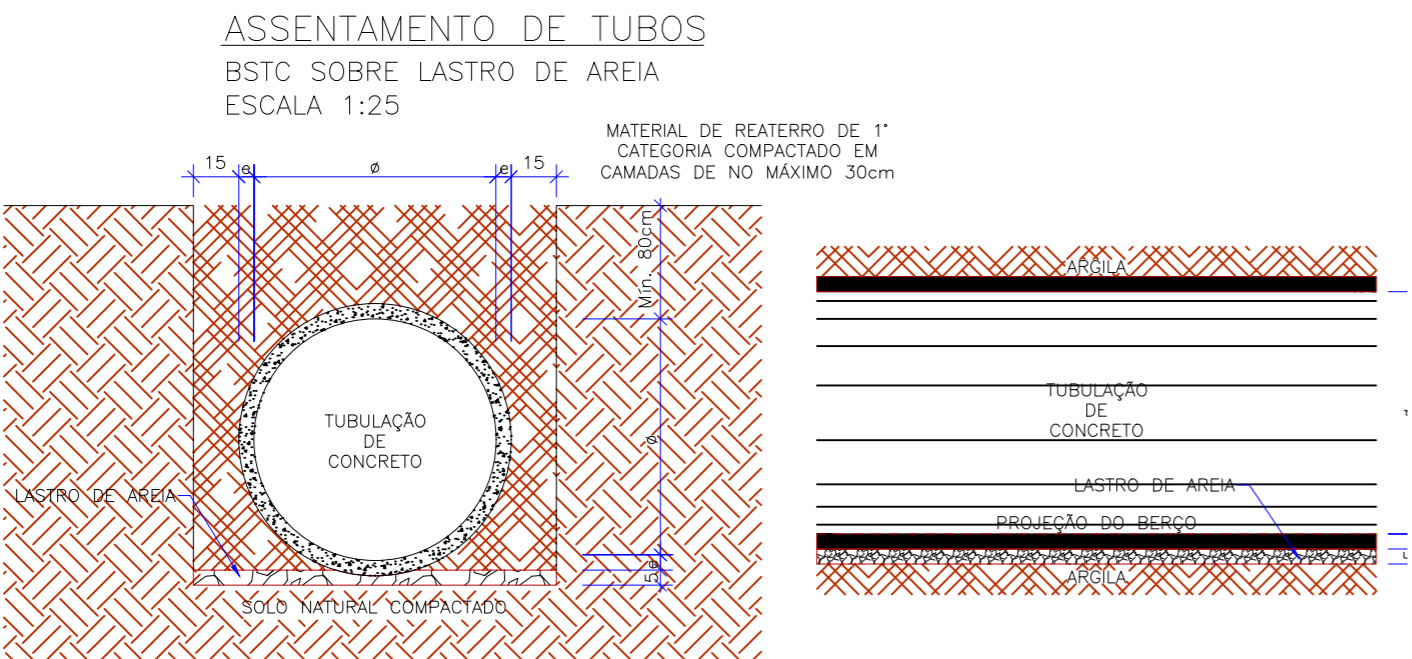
ASSENTAMENTO DE TUBOS
BSTC SOBRE LASTRO DE AREIA
ESCALA 1:25

MATERIAL DE REATERRO DE 1° CATEGORIA COMPACTADO EM CAMADAS DE NO MÁXIMO 30cm

15
e
ø
e
15

Mín. 80cm

ø

e

5

TUBULAÇÃO DE CONCRETO

LASTRO DE AREIA

SOLO NATURAL COMPACTADO

ARGILA

TUBULAÇÃO DE CONCRETO

LASTRO DE AREIA

PROJEÇÃO DO BERÇO

ARGILA